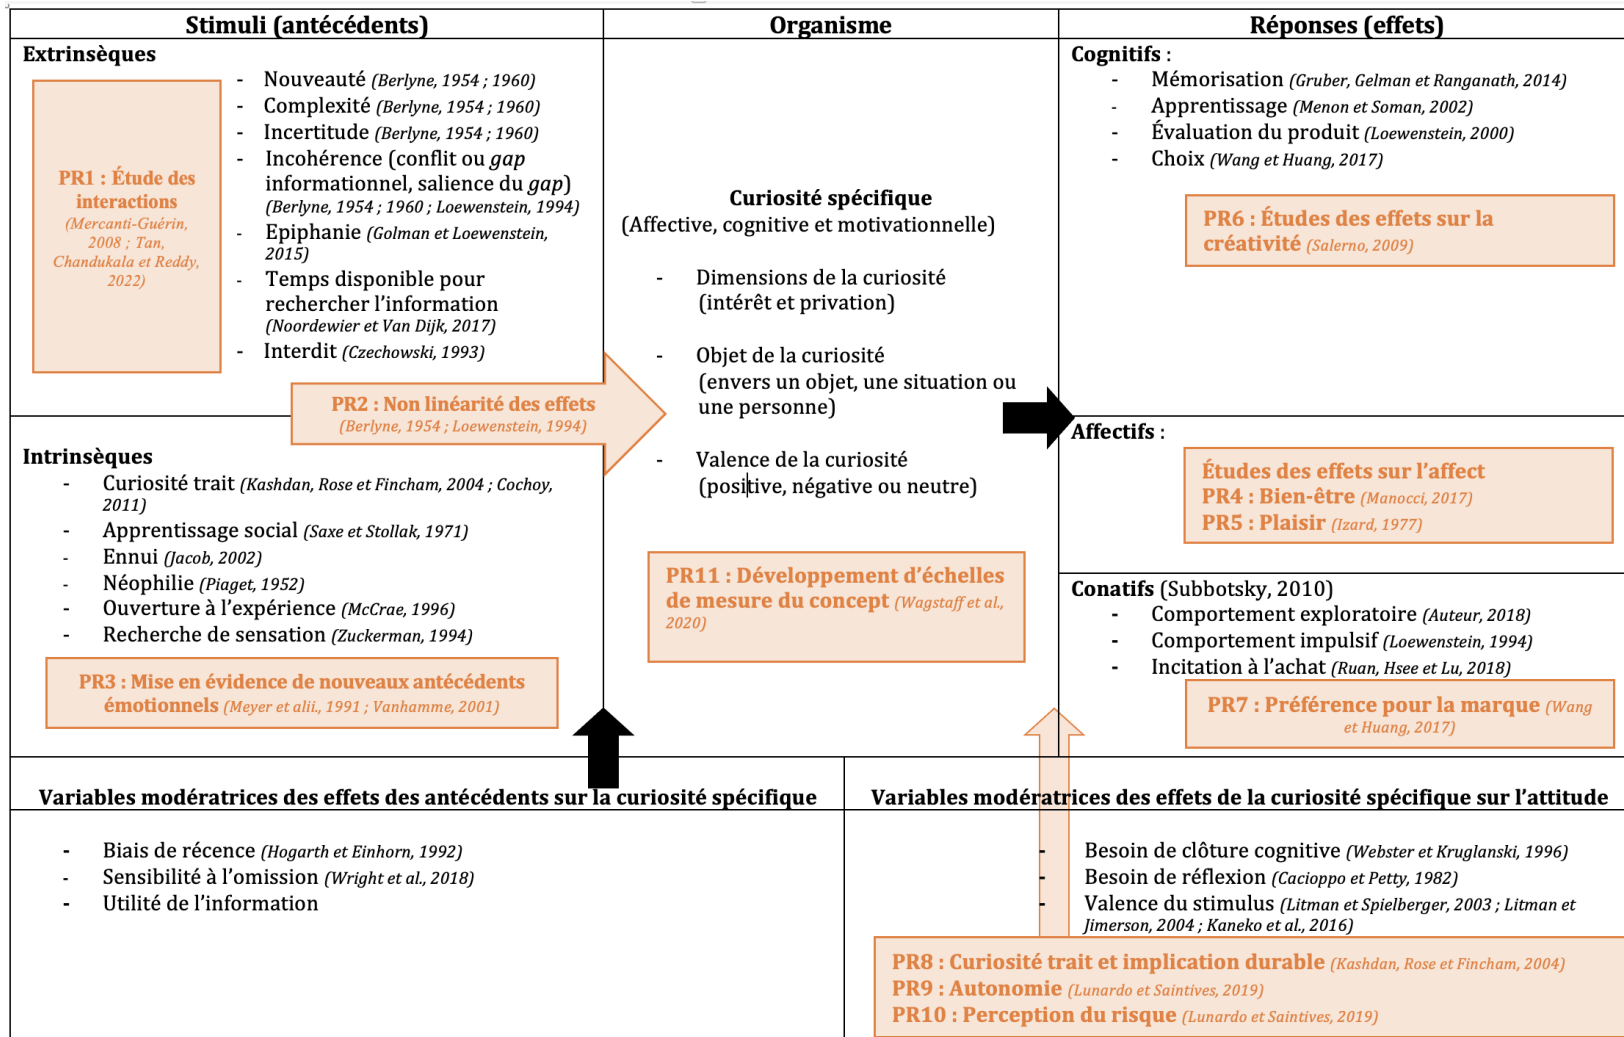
| Stimuli (antécédents) | Organisme | Réponses (effets) |
|---|---|---|

**Extrinsèques**

PR1 : Étude des interactions (Mercanti-Guérin, 2008 ; Tan, Chandukala et Reddy, 2022)

- Nouveauté (Berlyne, 1954 ; 1960)
- Complexité (Berlyne, 1954 ; 1960)
- Incertitude (Berlyne, 1954 ; 1960)
- Incohérence (conflit ou gap informationnel, salience du gap) (Berlyne, 1954 ; 1960 ; Loewenstein, 1994)
- Epiphanie (Golman et Loewenstein, 2015)
- Temps disponible pour rechercher l'information (Noordewier et Van Dijk, 2017)
- Interdit (Czechowski, 1993)

PR2 : Non linéarité des effets (Berlyne, 1954 ; Loewenstein, 1994)

**Intrinsèques**
- Curiosité trait (Kashdan, Rose et Fincham, 2004 ; Cochoy, 2011)
- Apprentissage social (Saxe et Stollak, 1971)
- Ennui (Jacob, 2002)
- Néophilie (Piaget, 1952)
- Ouverture à l'expérience (McCrae, 1996)
- Recherche de sensation (Zuckerman, 1994)

PR3 : Mise en évidence de nouveaux antécédents émotionnels (Meyer et alii., 1991 ; Vanhamme, 2001)

**Curiosité spécifique**
(Affective, cognitive et motivationnelle)

- Dimensions de la curiosité (intérêt et privation)
- Objet de la curiosité (envers un objet, une situation ou une personne)
- Valence de la curiosité (positive, négative ou neutre)

PR11 : Développement d'échelles de mesure du concept (Wagstaff et al., 2020)

**Cognitifs** :
- Mémorisation (Gruber, Gelman et Ranganath, 2014)
- Apprentissage (Menon et Soman, 2002)
- Évaluation du produit (Loewenstein, 2000)
- Choix (Wang et Huang, 2017)

PR6 : Études des effets sur la créativité (Salerno, 2009)

**Affectifs** :

Études des effets sur l'affect
PR4 : Bien-être (Manocci, 2017)
PR5 : Plaisir (Izard, 1977)

**Conatifs** (Subbotsky, 2010)
- Comportement exploratoire (Auteur, 2018)
- Comportement impulsif (Loewenstein, 1994)
- Incitation à l'achat (Ruan, Hsee et Lu, 2018)

PR7 : Préférence pour la marque (Wang et Huang, 2017)

**Variables modératrices des effets des antécédents sur la curiosité spécifique**
- Biais de récence (Hogarth et Einhorn, 1992)
- Sensibilité à l'omission (Wright et al., 2018)
- Utilité de l'information

**Variables modératrices des effets de la curiosité spécifique sur l'attitude**
- Besoin de clôture cognitive (Webster et Kruglanski, 1996)
- Besoin de réflexion (Cacioppo et Petty, 1982)
- Valence du stimulus (Litman et Spielberger, 2003 ; Litman et Jimerson, 2004 ; Kaneko et al., 2016)

PR8 : Curiosité trait et implication durable (Kashdan, Rose et Fincham, 2004)
PR9 : Autonomie (Lunardo et Saintives, 2019)
PR10 : Perception du risque (Lunardo et Saintives, 2019)